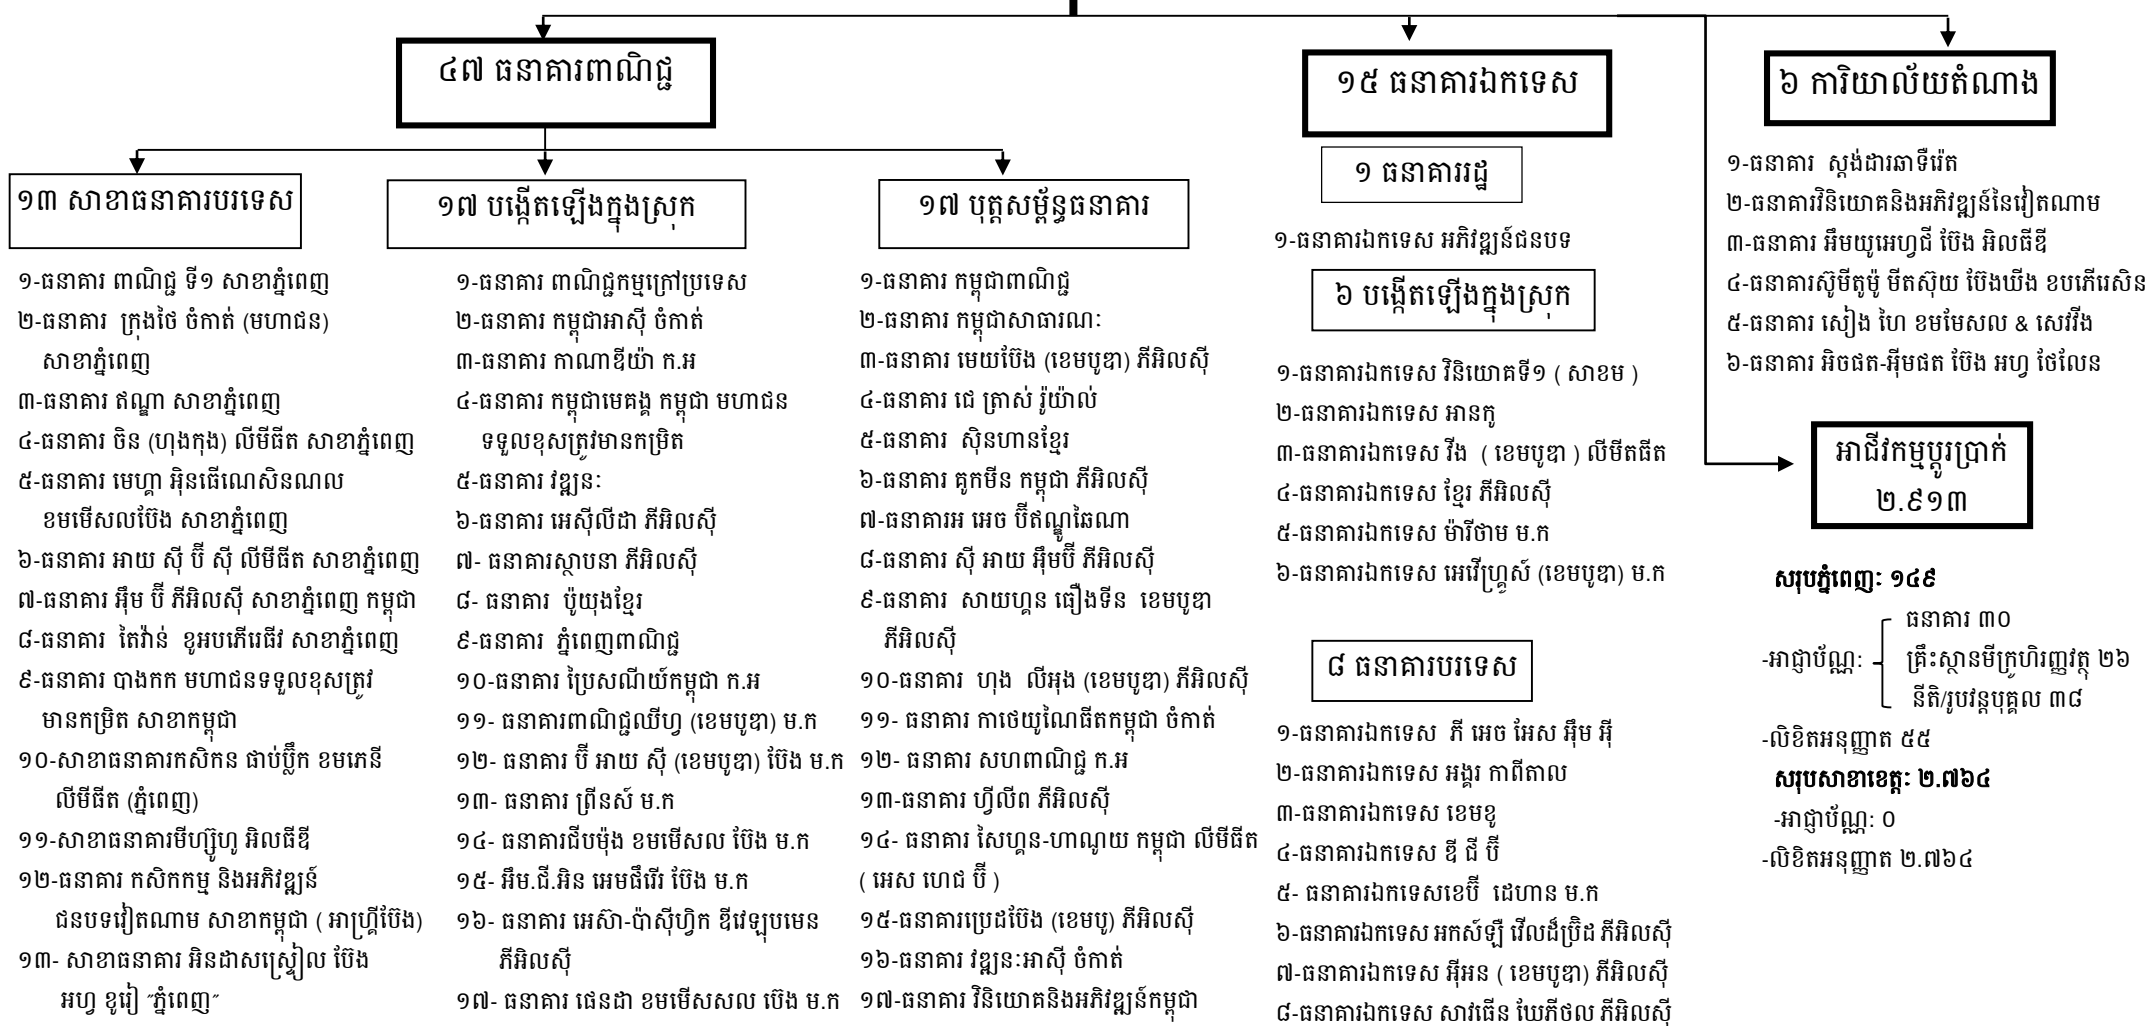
៤៧ ធនាគារពាណិជ្ជ

១៣ សាខាធនាគារបរទេស

១-ធនាគារ ពាណិជ្ជ ទី១ សាខាភ្នំពេញ
២-ធនាគារ ក្រុងថៃ ចំកាត់ (មហាជន) សាខាភ្នំពេញ
៣-ធនាគារ ឥណ្ឌា សាខាភ្នំពេញ
៤-ធនាគារ ចិន (ហុងកុង) លីមីធីត សាខាភ្នំពេញ
៥-ធនាគារ មេហ្គា អិនធើណេសិនណល ខមមើសលប៊ែង សាខាភ្នំពេញ
៦-ធនាគារ អាយ ស៊ី ប៊ី ស៊ី លីមីធីត សាខាភ្នំពេញ
៧-ធនាគារ អ៊ឹម ប៊ី ភីអិលស៊ី សាខាភ្នំពេញ កម្ពុជា
៨-ធនាគារ តៃវ៉ាន់ ខូអបភើរេធីវ សាខាភ្នំពេញ
៩-ធនាគារ បាងកក មហាជនទទួលខុសត្រូវមានកម្រិត សាខាកម្ពុជា
១០-សាខាធនាគារកសិកន ផាប់ប្លឹក ខមភេនី លីមីធីត (ភ្នំពេញ)
១១-សាខាធនាគារមីហ្សូហូ អិលធីឌី
១២-ធនាគារ កសិកកម្ម និងអភិវឌ្ឍន៍ ជនបទវៀតណាម សាខាកម្ពុជា ( អាហ្គ្រីប៊ែង)
១៣- សាខាធនាគារ អិនដាសស្ទ្រៀល ប៊ែង អហ្វ ខូរៀ "ភ្នំពេញ"

១៧ បង្កើតឡើងក្នុងស្រុក

១-ធនាគារ ពាណិជ្ជកម្មក្រៅប្រទេស
២-ធនាគារ កម្ពុជាអាស៊ី ចំកាត់
៣-ធនាគារ កាណាឌីយ៉ា ក.អ
៤-ធនាគារ កម្ពុជាមេគង្គ កម្ពុជា មហាជនទទួលខុសត្រូវមានកម្រិត
៥-ធនាគារ វឌ្ឍនៈ
៦-ធនាគារ អេស៊ីលីដា ភីអិលស៊ី
៧- ធនាគារស្ថាបនា ភីអិលស៊ី
៨- ធនាគារ ប៉ូយុងខ្មែរ
៩- ធនាគារ ភ្នំពេញពាណិជ្ជ
១០-ធនាគារ ប្រៃសណីយ៍កម្ពុជា ក.អ
១១- ធនាគារពាណិជ្ជឈីហ្វ (ខេមបូឌា) ម.ក
១២- ធនាគារ ប៊ី អាយ ស៊ី (ខេមបូឌា) ប៊ែង ម.ក
១៣- ធនាគារ ព្រីនស៍ ម.ក
១៤- ធនាគារជីបម៉ុង ខមមើសល ប៊ែង ម.ក
១៥- អឹម.ជី.អិន អេមជីវើរ ប៊ែង ម.ក
១៦- ធនាគារ អេស៊ា-ប៉ាស៊ីហ្វិក ឌីវេឡុបមេន ភីអិលស៊ី
១៧- ធនាគារ ផេនដា ខមមើសសល ប៊ែង ម.ក

១៧ បុត្តសម្ព័ន្ធធនាគារ

១-ធនាគារ កម្ពុជាពាណិជ្ជ
២-ធនាគារ កម្ពុជាសាធារណៈ
៣-ធនាគារ មេយប៊ែង (ខេមបូឌា) ភីអិលស៊ី
៤-ធនាគារ ជេ ត្រាស់ រ៉ូយ៉ាល់
៥-ធនាគារ ស៊ិនហានខ្មែរ
៦-ធនាគារ គូកមីន កម្ពុជា ភីអិលស៊ី
៧-ធនាគារអ អេច ប៊ីតណ្ឌុងណៃណា
៨-ធនាគារ ស៊ី អាយ អ៊ឹមប៊ី ភីអិលស៊ី
៩-ធនាគារ សាយហ្គន ធឿងទីន ខេមបូឌា ភីអិលស៊ី
១០-ធនាគារ ហុង លីអុង (ខេមបូឌា) ភីអិលស៊ី
១១- ធនាគារ កាថេយូណៃធីតកម្ពុជា ចំកាត់
១២- ធនាគារ សហពាណិជ្ជ ក.អ
១៣-ធនាគារ ហ្វីលីព ភីអិលស៊ី
១៤- ធនាគារ សៃហ្គន-ហាណូយ កម្ពុជា លីមីធីត ( អេស ហេជ ប៊ី )
១៥-ធនាគារប្រេជប៊ែង (ខេមបូ) ភីអិលស៊ី
១៦-ធនាគារ វឌ្ឍនៈអាស៊ី ចំកាត់
១៧-ធនាគារ វិនិយោគនិងអភិវឌ្ឍន៍កម្ពុជា

១៥ ធនាគារឯកទេស

១ ធនាគាររដ្ឋ

១-ធនាគារឯកទេស អភិវឌ្ឍន៍ជនបទ

៦ បង្កើតឡើងក្នុងស្រុក

១-ធនាគារឯកទេស វិនិយោគទី១ ( សាខម )
២-ធនាគារឯកទេស អានកូ
៣-ធនាគារឯកទេស រីង ( ខេមបូឌា ) លីមីតធីត
៤-ធនាគារឯកទេស ខ្មែរ ភីអិលស៊ី
៥-ធនាគារឯកទេស ម៉ារីថាម ម.ក
៦-ធនាគារឯកទេស អេវើហ្គ្រីន (ខេមបូឌា) ម.ក

៨ ធនាគារបរទេស

១-ធនាគារឯកទេស ភី អេច អេស អ៊ឹម អ៊ី
២-ធនាគារឯកទេស អង្គរ កាពីតាល
៣-ធនាគារឯកទេស ខេមខូ
៤-ធនាគារឯកទេស ឌី ជី ប៊ី
៥- ធនាគារឯកទេសខេប៊ី ដេហាន ម.ក
៦-ធនាគារឯកទេស អកស៍ឡី វើលដ៏ប្រិដ ភីអិលស៊ី
៧-ធនាគារឯកទេស អ៊ីអន ( ខេមបូឌា) ភីអិលស៊ី
៨-ធនាគារឯកទេស សាវធើន យៃភីថល ភីអិលស៊ី

៦ ការិយាល័យតំណាង

១-ធនាគារ ស្តង់ដារឆាទឺរ៉េត
២-ធនាគារវិនិយោគនិងអភិវឌ្ឍន៍នៃវៀតណាម
៣-ធនាគារ អឹមយូអេហ្វជី ប៊ែង អិលធីឌី
៤-ធនាគារស៊ូមីតូម៉ូ មីតស៊ុយ ប៊ែងឃីង ខបភើរេសិន
៥-ធនាគារ សៀង ហៃ ខមមែសល & សេវីង
៦-ធនាគារ អិចផត-អ៊ីមផត ប៊ែង អហ្វ ថៃលែន

អាជីវកម្មប្តូរប្រាក់ ២.៩១៣

សរុបភ្នំពេញៈ ១៤៩
-អាជ្ញាប័ណ្ណៈ ធនាគារ ៣០ គ្រឹះស្ថានមីក្រូហិរញ្ញវត្ថុ ២៦ នីតិ/រូបវន្តបុគ្គល ៣៨
-លិខិតអនុញ្ញាត ៥៥
សរុបសាខាខេត្តៈ ២.៧៦៤
-អាជ្ញាប័ណ្ណៈ 0
-លិខិតអនុញ្ញាត ២.៧៦៤